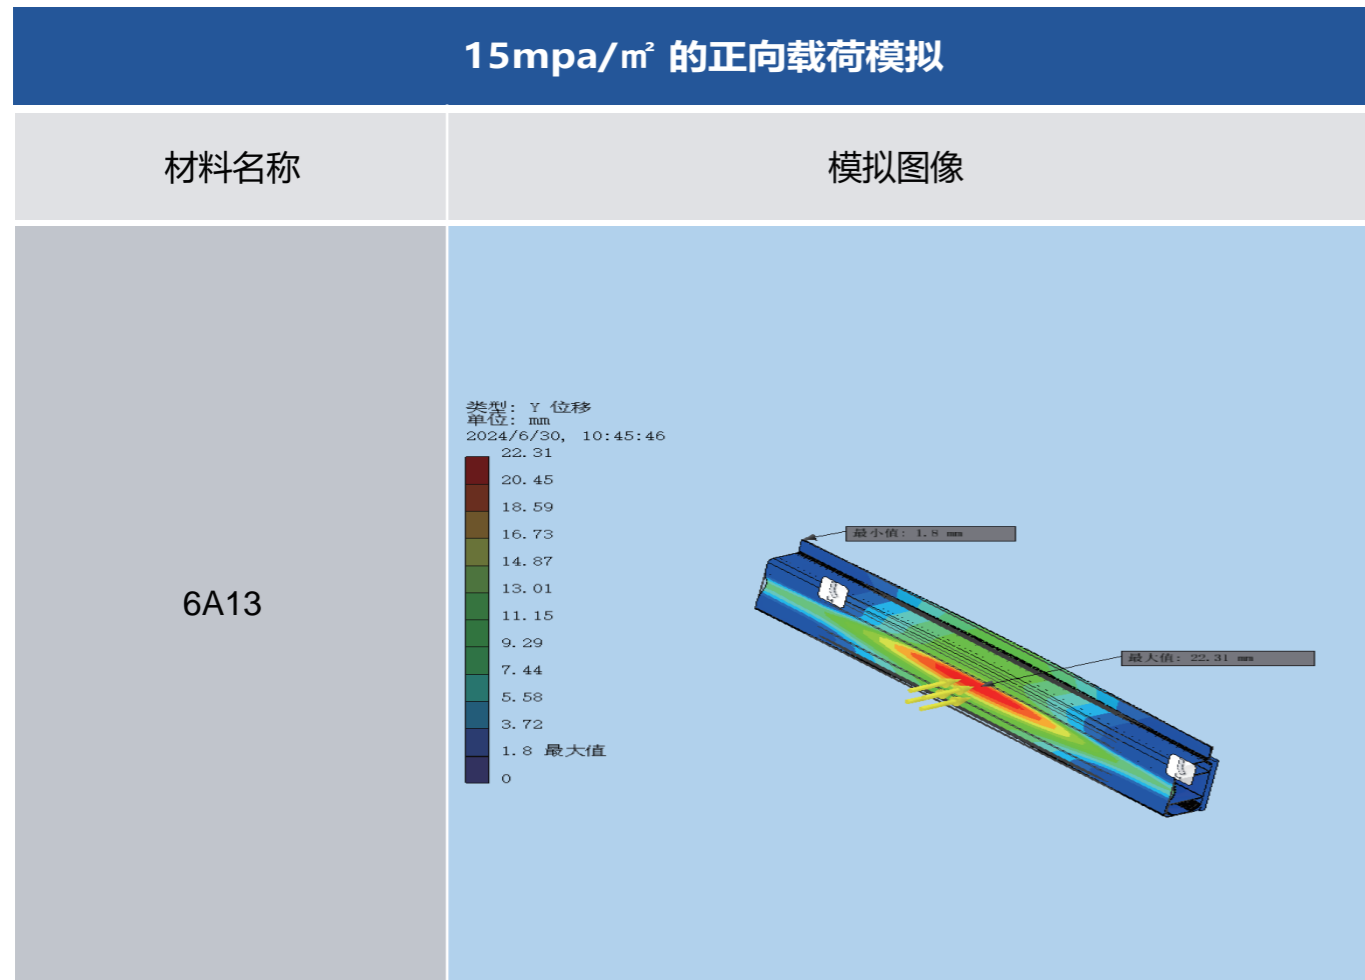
15mpa/㎡ 的正向载荷模拟

| 材料名称 | 模拟图像 |
|---|---|
| 6A13 | 类型: Y 位移<br>单位: mm<br>2024/6/30, 10:45:46<br>22.31<br>20.45<br>18.59<br>16.73<br>14.87<br>13.01<br>11.15<br>9.29<br>7.44<br>5.58<br>3.72<br>1.8 最大值<br>0<br>最小值: 1.8 mm<br>最大值: 22.31 mm |